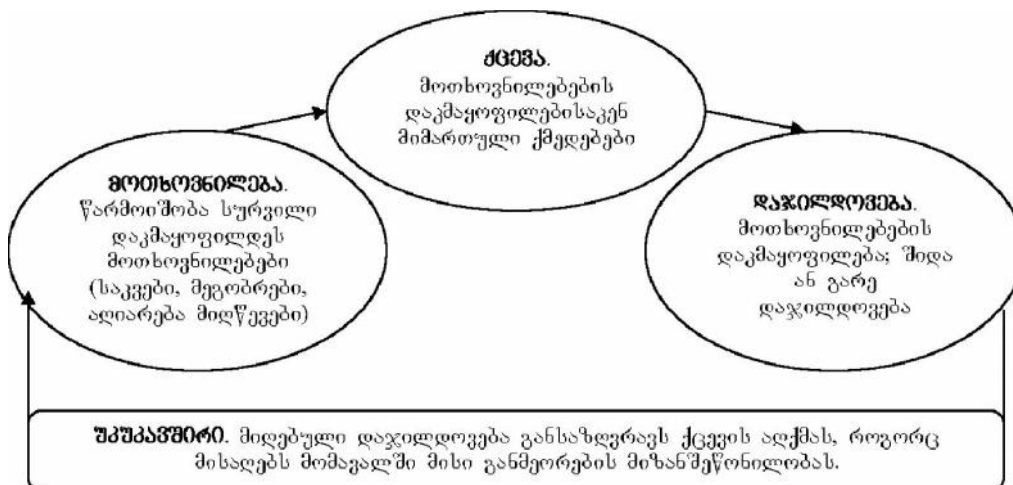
ქცევა. მოთხოვნილებების დაკმაყოფილებისაკენ მიმართული ქმედებები

მოთხოვნილება. წარმოიშობა სურვილი დაკმაყოფილდეს მოთხოვნილებები (საკვები, მეგობრები, აღიარება მიღწევები)

დაჯილდოვება. მოთხოვნილებების დაკმაყოფილება; შიდა ან გარე დაჯილდოვება

უკუკავშირი. მიღებული დაჯილდოვება განსაზღვრავს ქცევის აღქმას, როგორც მისაღებს მომავალში მისი განმეორების მიზანშეწონილობას.